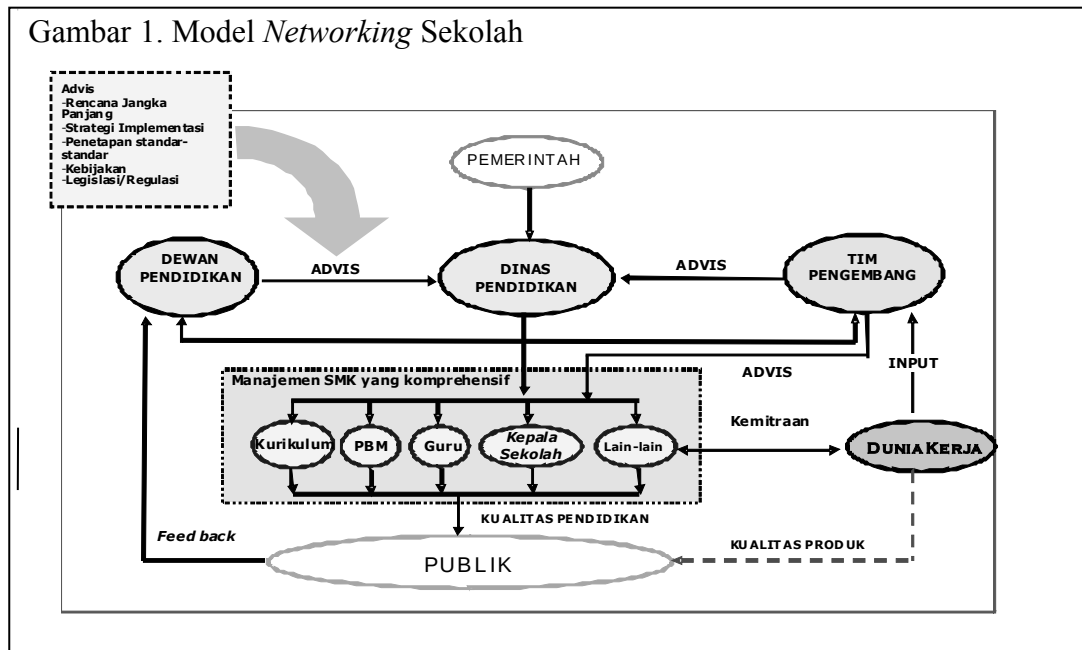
Gambar 1. Model *Networking* Sekolah

Advis
-Rencana Jangka Panjang
-Strategi Implementasi
-Penetapan standar-standar
-Kebijakan
-Legislasi/Regulasi

PEMERINTAH

DEWAN PENDIDIKAN

ADVIS

DINAS PENDIDIKAN

ADVIS

TIM PENGEMBANG

ADVIS

INPUT

Manajemen SMK yang komprehensif

Kurikulum

PBM

Guru

*Kepala Sekolah*

Lain-lain

Kemitraan

DUNIA KERJA

KUALITAS PENDIDIKAN

*Feed back*

KUALITAS PRODUK

PUBLIK